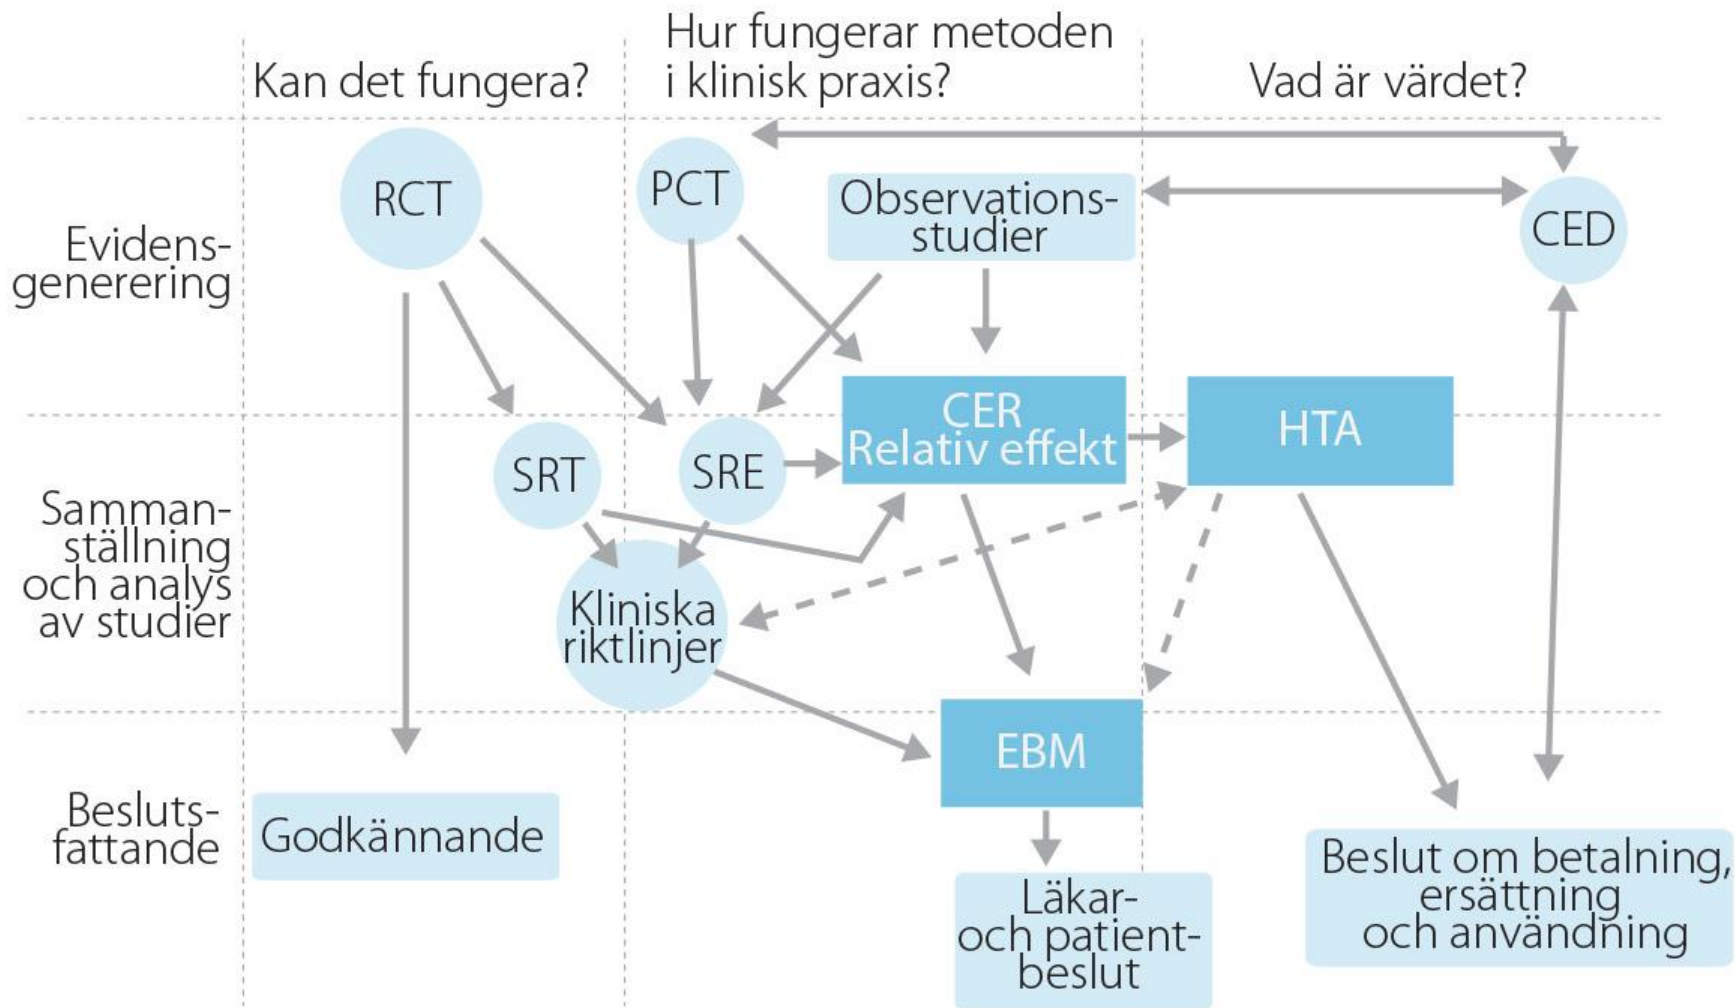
Kan det fungera?

Hur fungerar metoden i klinisk praxis?

Vad är värdet?

Evidensgenerering

RCT

PCT

Observationsstudier

CED

Sammanställning och analys av studier

SRT

SRE

CER Relativ effekt

HTA

Kliniska riktlinjer

Beslutsfattande

Godkännande

EBM

Läkar- och patientbeslut

Beslut om betalning, ersättning och användning